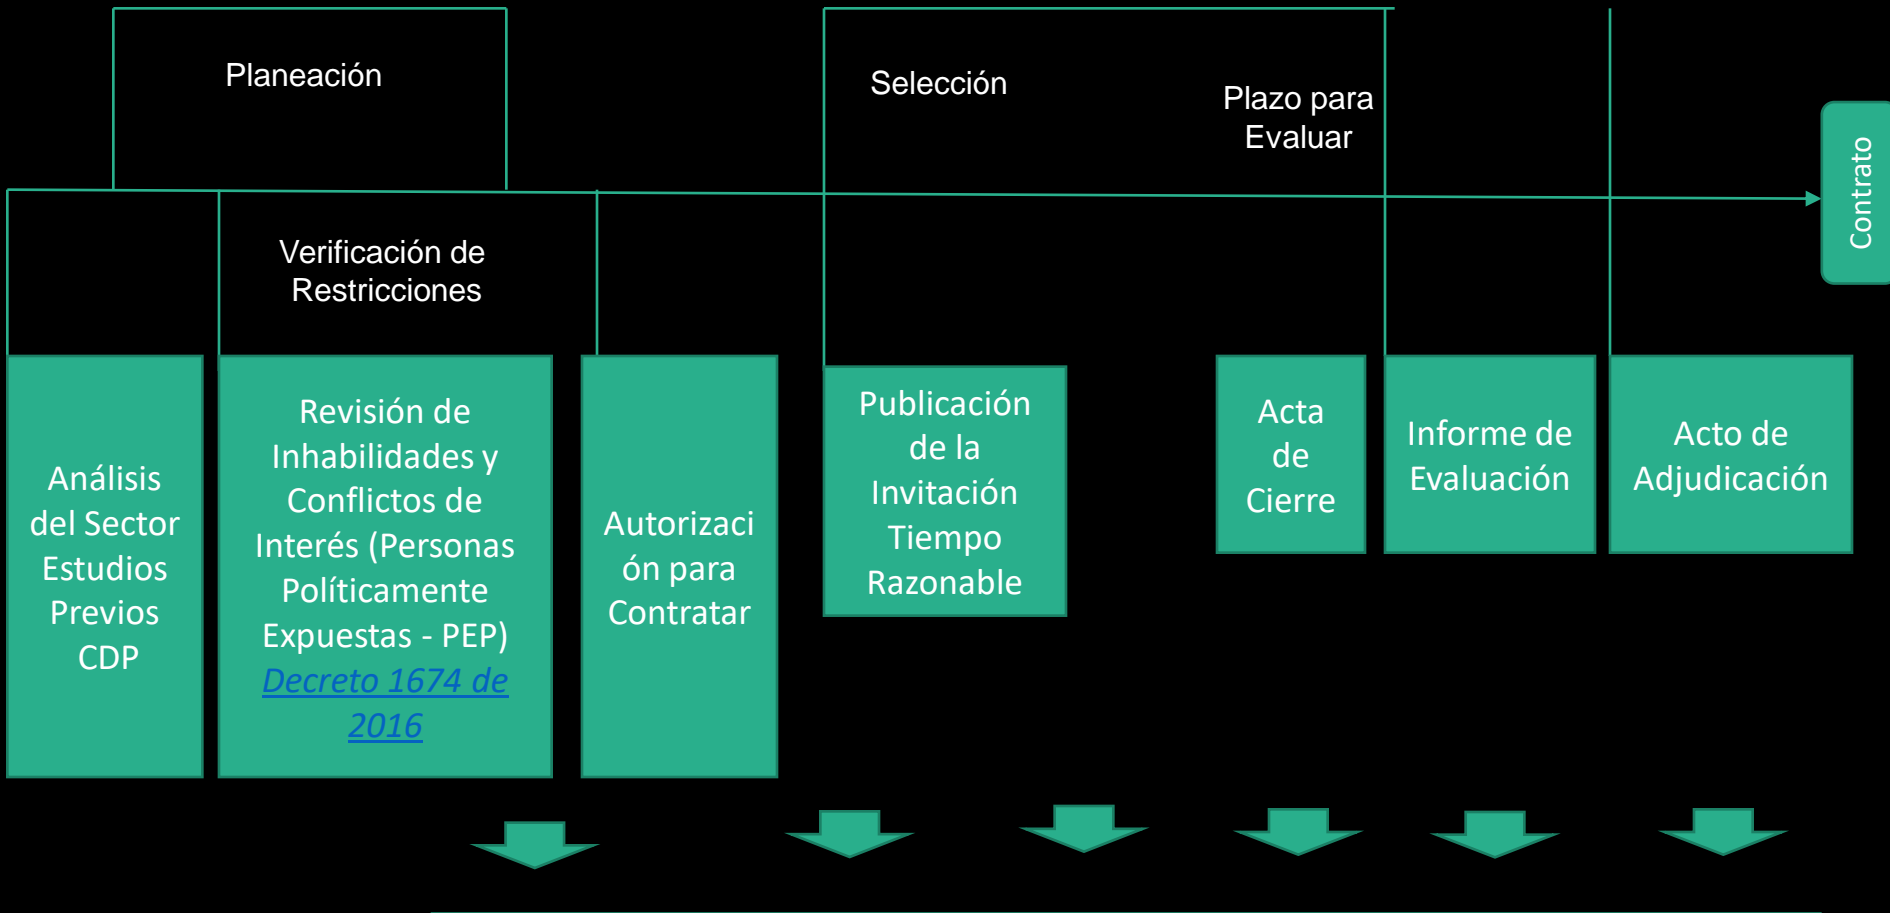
Planeación

Selección

Plazo para Evaluar

Contrato

Verificación de Restricciones

Análisis del Sector Estudios Previos CDP

Revisión de Inhabilidades y Conflictos de Interés (Personas Políticamente Expuestas - PEP) Decreto 1674 de 2016

Autorización para Contratar

Publicación de la Invitación Tiempo Razonable

Acta de Cierre

Informe de Evaluación

Acto de Adjudicación